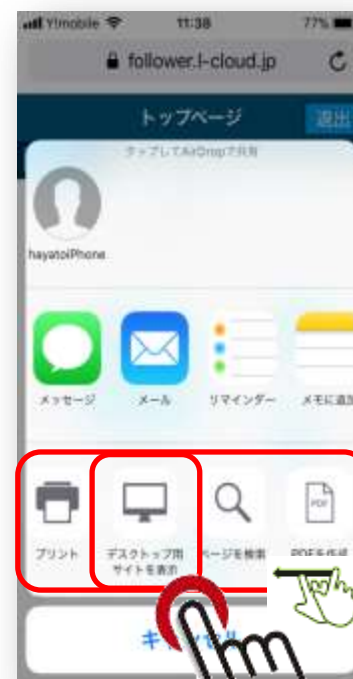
Y!mobile 11:38 77%
follower.l-cloud.jp
トップページ
退出
タップしてAirDropで共有
hayatoiPhone
メッセージ
メール
リマインダー
メモに追加
プリント
デスクトップ用サイトを表示
ページを検索
PDFを作成
キャンセル